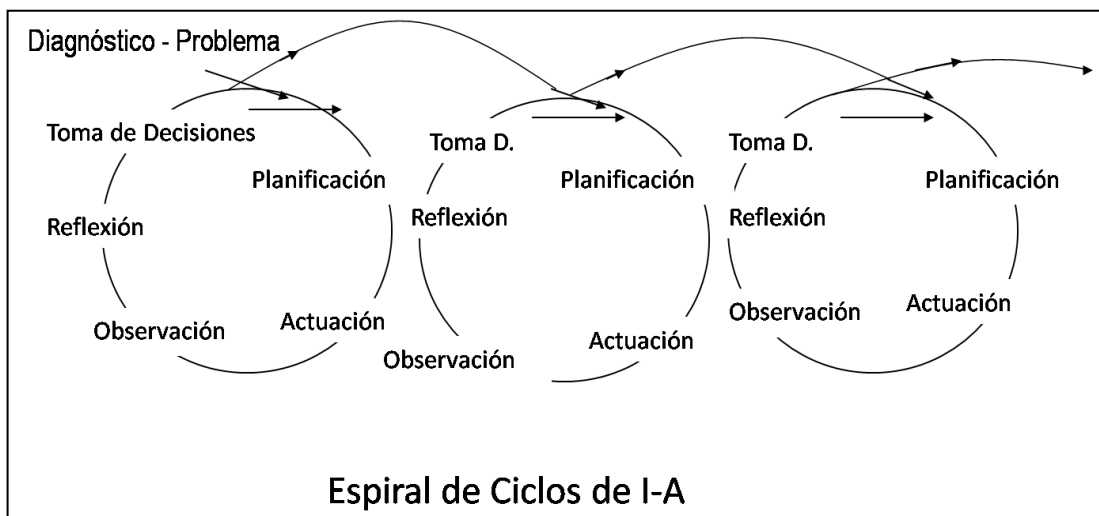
Diagnóstico - Problema

Toma de Decisiones
Planificación
Reflexión
Observación
Actuación

Toma D.
Planificación
Reflexión
Observación
Actuación

Toma D.
Planificación
Reflexión
Observación
Actuación

Espiral de Ciclos de I-A